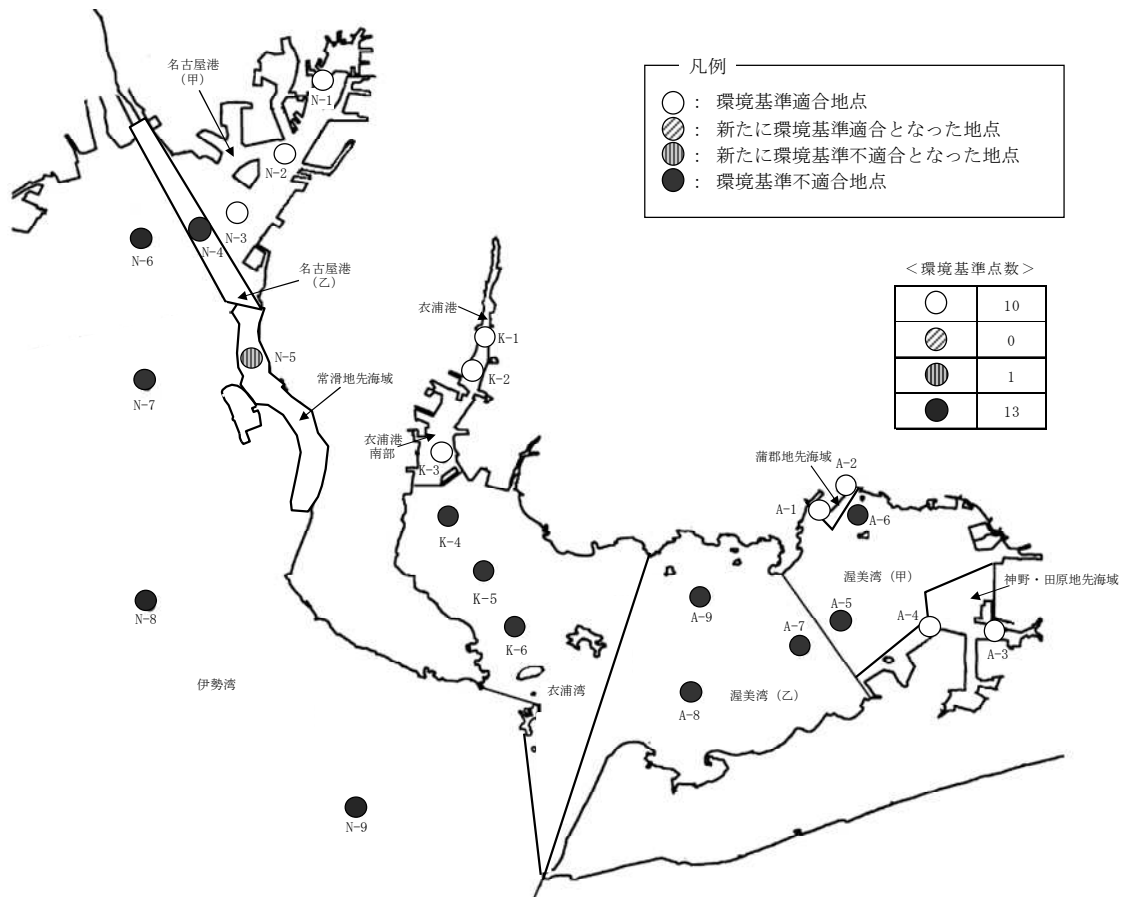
凡例
○ ： 環境基準適合地点
◎ ： 新たに環境基準適合となった地点
◍ ： 新たに環境基準不適合となった地点
● ： 環境基準不適合地点

＜環境基準点数＞

| | |
|---|---|
| ○ | 10 |
| ◎ | 0 |
| ◍ | 1 |
| ● | 13 |

名古屋港（甲）
N-1
N-2
N-3
N-4
N-6
名古屋港（乙）
N-5
N-7
常滑地先海域
N-8
伊勢湾
N-9
衣浦港
K-1
K-2
衣浦港南部
K-3
K-4
K-5
K-6
衣浦湾
蒲郡地先海域
A-2
A-1
A-6
渥美湾（甲）
神野・田原地先海域
A-9
A-5
A-7
A-4
A-3
A-8
渥美湾（乙）